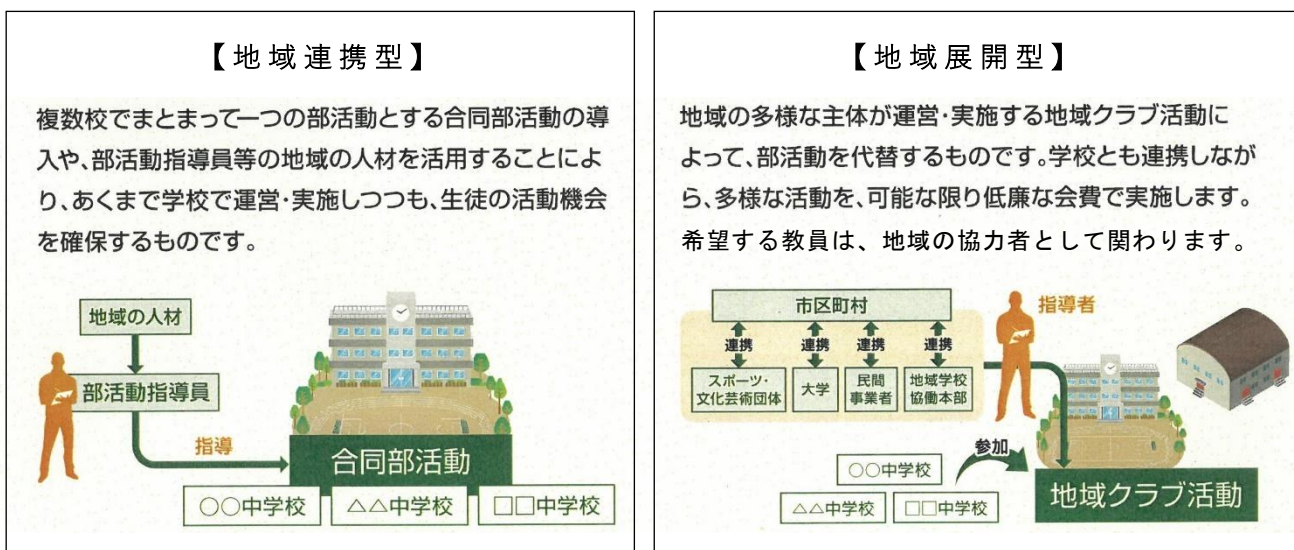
【地域連携型】

複数校でまとまって一つの部活動とする合同部活動の導入や、部活動指導員等の地域の人材を活用することにより、あくまで学校で運営・実施しつつも、生徒の活動機会を確保するものです。

地域の人材

部活動指導員

指導

合同部活動

○○中学校

△△中学校

□□中学校

【地域展開型】

地域の多様な主体が運営・実施する地域クラブ活動によって、部活動を代替するものです。学校とも連携しながら、多様な活動を、可能な限り低廉な会費で実施します。希望する教員は、地域の協力者として関わります。

市区町村

連携

連携

連携

連携

スポーツ・文化芸術団体

大学

民間事業者

地域学校協働本部

指導者

参加

○○中学校

△△中学校

□□中学校

地域クラブ活動